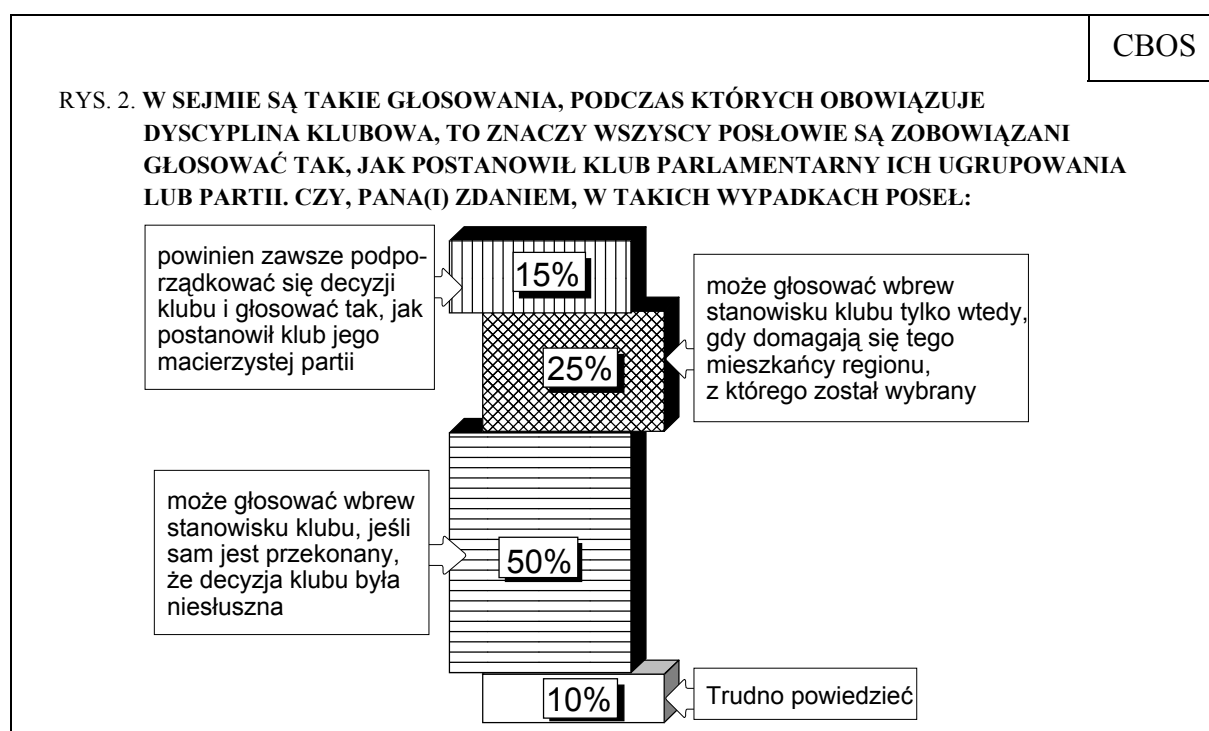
CBOS

RYS. 2. W SEJMIE SĄ TAKIE GŁOSOWANIA, PODCZAS KTÓRYCH OBOWIĄZUJE DYSCYPLINA KLUBOWA, TO ZNACZY WSZYSCY POSŁOWIE SĄ ZOBOWIĄZANI GŁOSOWAĆ TAK, JAK POSTANOWIŁ KLUB PARLAMENTARNY ICH UGRUPOWANIA LUB PARTII. CZY, PANA(I) ZDANIEM, W TAKICH WYPADKACH POSEŁ:

powinien zawsze podporządkować się decyzji klubu i głosować tak, jak postanowił klub jego macierzystej partii

15%

może głosować wbrew stanowisku klubu tylko wtedy, gdy domagają się tego mieszkańcy regionu, z którego został wybrany

25%

może głosować wbrew stanowisku klubu, jeśli sam jest przekonany, że decyzja klubu była niesłuszna

50%

10%

Trudno powiedzieć